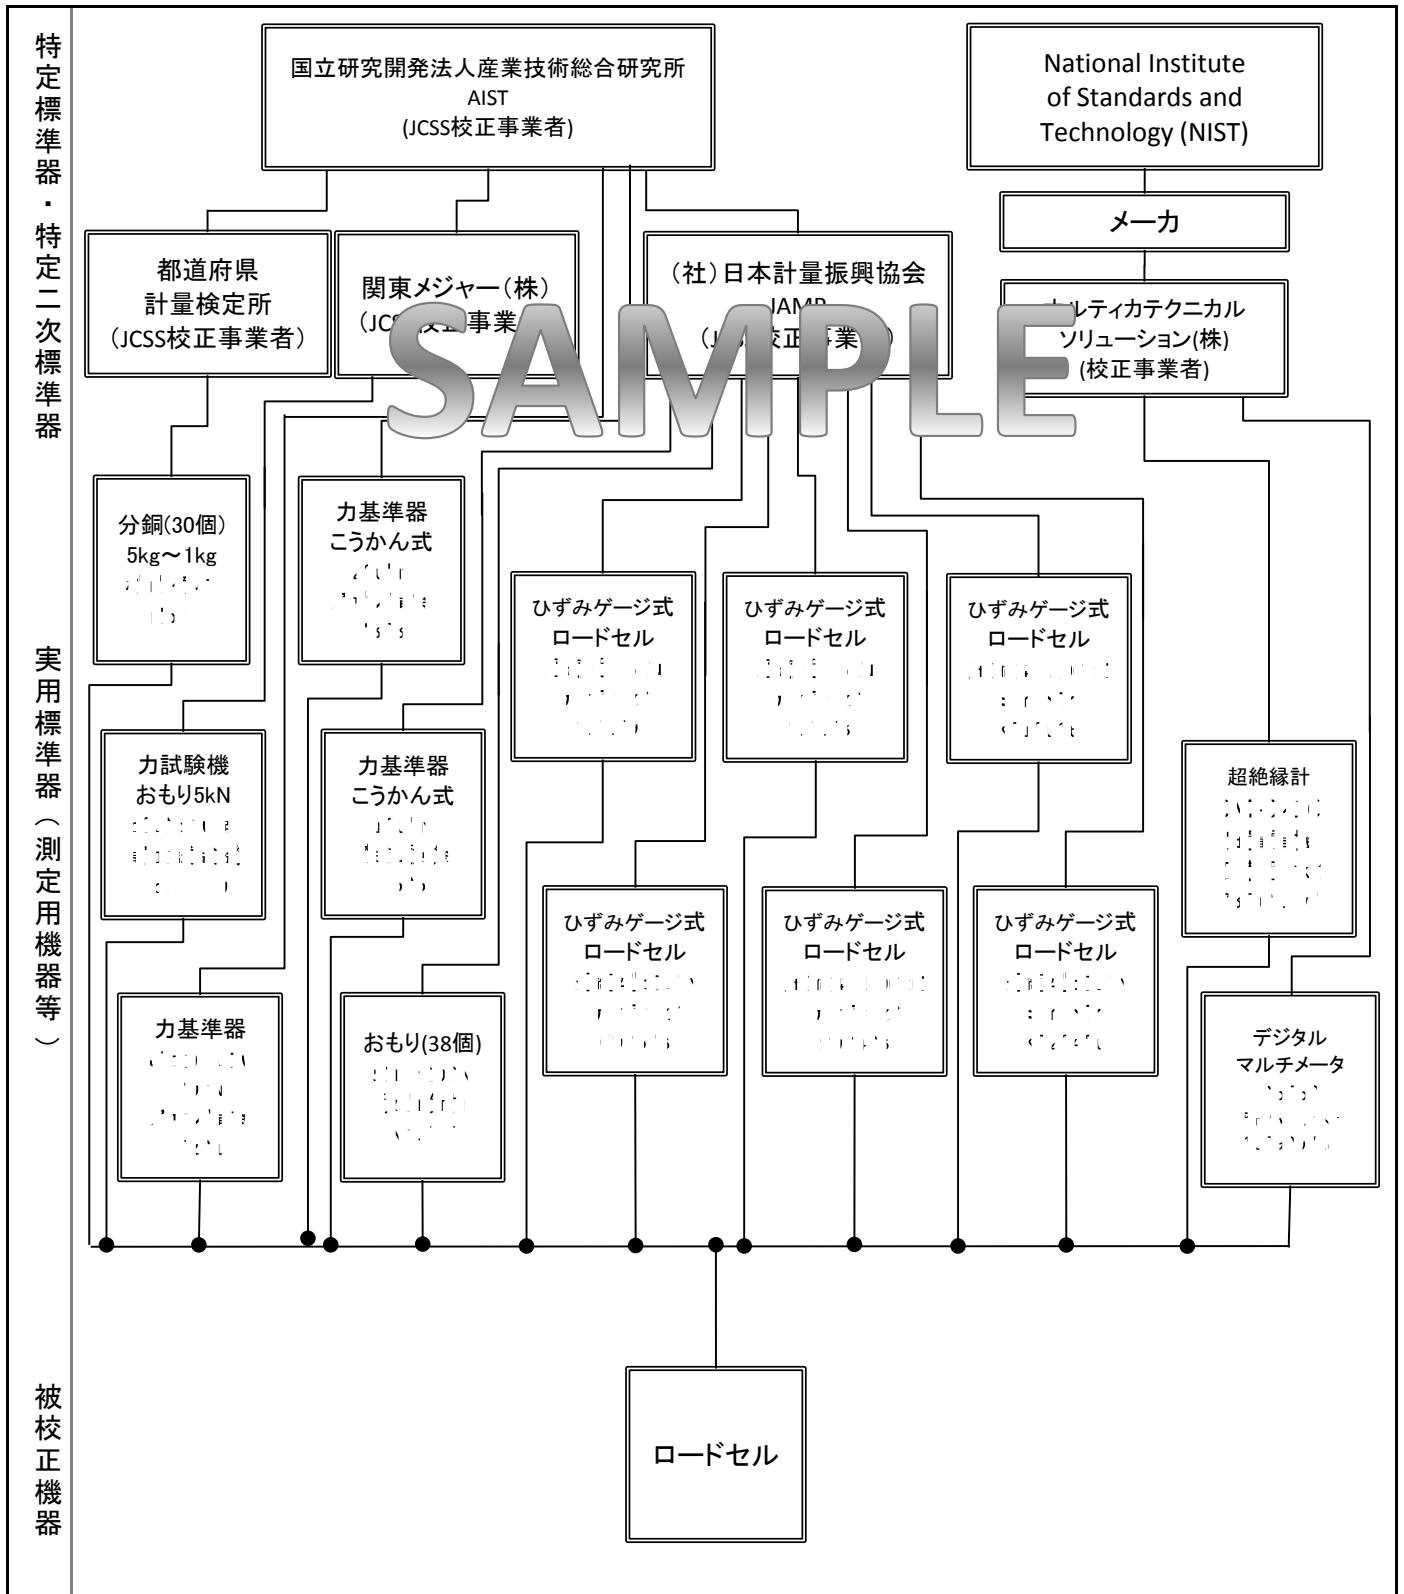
特定標準器・特定二次標準器

国立研究開発法人産業技術総合研究所
AIST
(JCSS校正事業者)

National Institute of Standards and Technology (NIST)

メーカ

都道府県
計量検定所
(JCSS校正事業者)

関東メジャー(株)
(JCS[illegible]事業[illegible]

(社)日本計量振興協会
JAMP
(J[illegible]校正事業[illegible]

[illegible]ルティカテクニカル
ソリューション(株)
(校正事業者)

SAMPLE

実用標準器(測定用機器等)

分銅(30個)
5kg～1kg
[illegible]

力基準器
こうかん式
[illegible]

ひずみゲージ式
ロードセル
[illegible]

ひずみゲージ式
ロードセル
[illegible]

ひずみゲージ式
ロードセル
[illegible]

力試験機
おもり5kN
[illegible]

力基準器
こうかん式
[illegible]

超絶縁計
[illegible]

ひずみゲージ式
ロードセル
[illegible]

ひずみゲージ式
ロードセル
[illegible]

ひずみゲージ式
ロードセル
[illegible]

力基準器
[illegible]

おもり(38個)
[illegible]

デジタル
マルチメータ
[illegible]

被校正機器

ロードセル